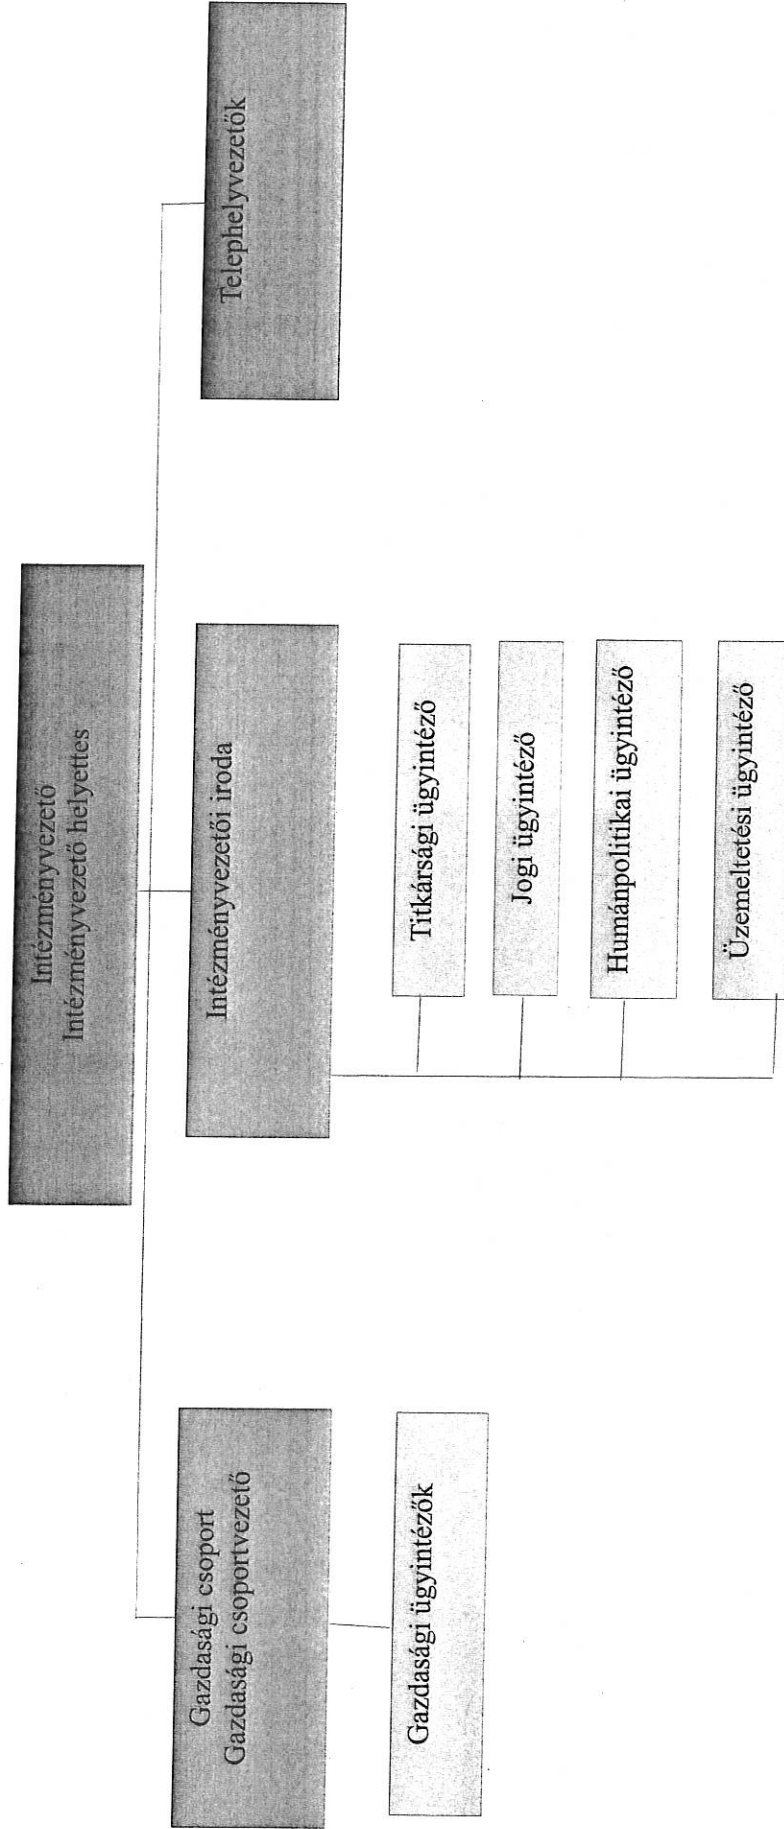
Intézményvezető
Intézményvezető helyettes

Gazdasági csoport
Gazdasági csoportvezető

Gazdasági ügyintézők

Intézményvezetői iroda

Titkársági ügyintéző

Jogi ügyintéző

Humánpolitikai ügyintéző

Üzemeltetési ügyintéző

Telephelyvezetők